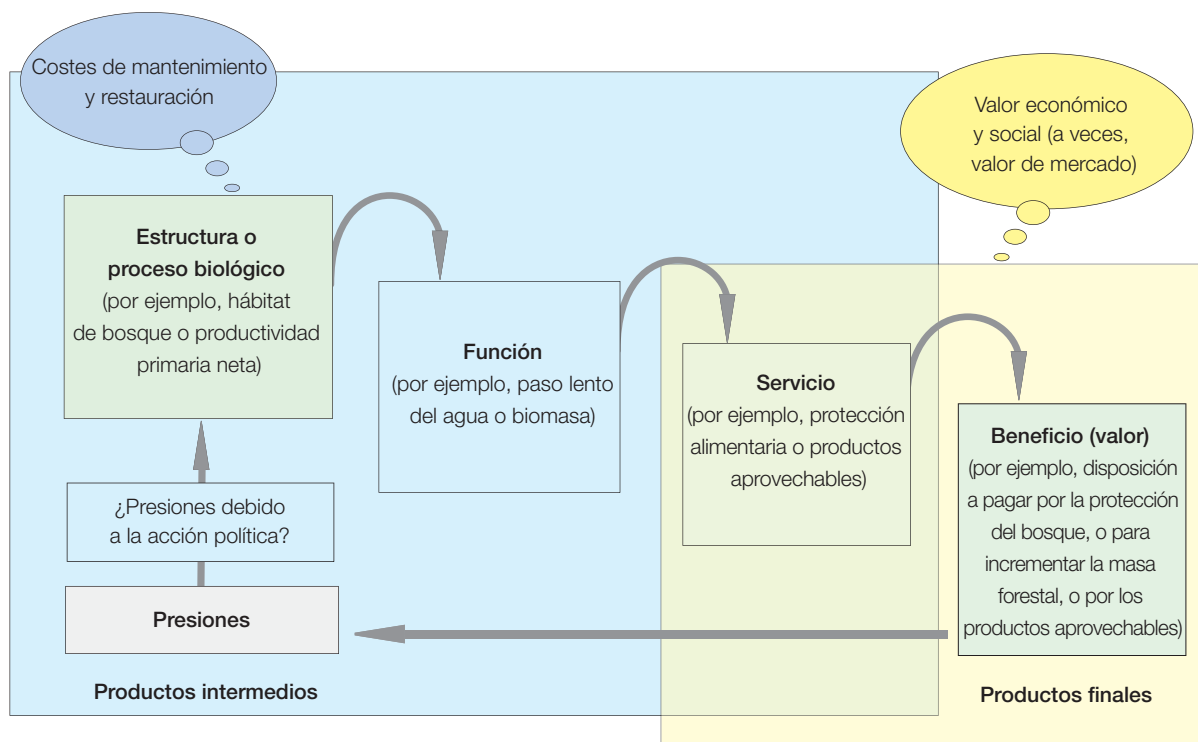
Costes de mantenimiento y restauración

Valor económico y social (a veces, valor de mercado)

Estructura o proceso biológico
(por ejemplo, hábitat de bosque o productividad primaria neta)

Función
(por ejemplo, paso lento del agua o biomasa)

Servicio
(por ejemplo, protección alimentaria o productos aprovechables)

Beneficio (valor)
(por ejemplo, disposición a pagar por la protección del bosque, o para incrementar la masa forestal, o por los productos aprovechables)

¿Presiones debido a la acción política?

Presiones

Productos intermedios

Productos finales